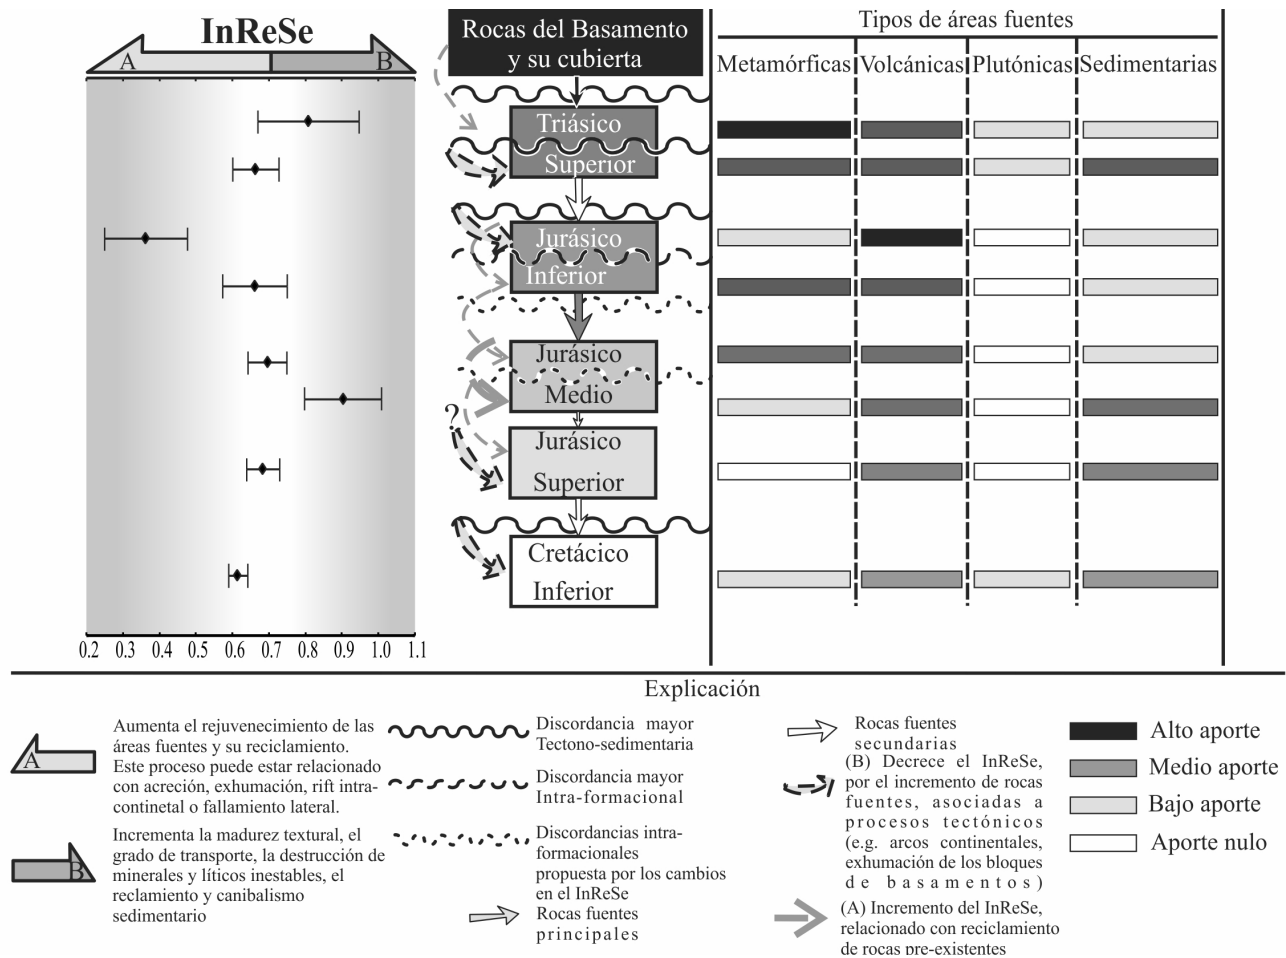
InReSe

A B

0.2 0.3 0.4 0.5 0.6 0.7 0.8 0.9 1.0 1.1

Rocas del Basamento y su cubierta

Triásico Superior

Jurásico Inferior

Jurásico Medio

?

Jurásico Superior

Cretácico Inferior

Tipos de áreas fuentes

Metamórficas Volcánicas Plutónicas Sedimentarias

Explicación

A Aumenta el rejuvenecimiento de las áreas fuentes y su reciclamiento. Este proceso puede estar relacionado con acreción, exhumación, rift intracontinetal o fallamiento lateral.

B Incrementa la madurez textural, el grado de transporte, la destrucción de minerales y líticos inestables, el reclamiento y canibalismo sedimentario

Discordancia mayor Tectono-sedimentaria

Discordancia mayor Intra-formacional

Discordancias intraformacionales propuesta por los cambios en el InReSe

Rocas fuentes principales

Rocas fuentes secundarias

(B) Decrece el InReSe, por el incremento de rocas fuentes, asociadas a procesos tectónicos (e.g. arcos continentales, exhumación de los bloques de basamentos)

(A) Incremento del InReSe, relacionado con reciclamiento de rocas pre-existentes

Alto aporte

Medio aporte

Bajo aporte

Aporte nulo